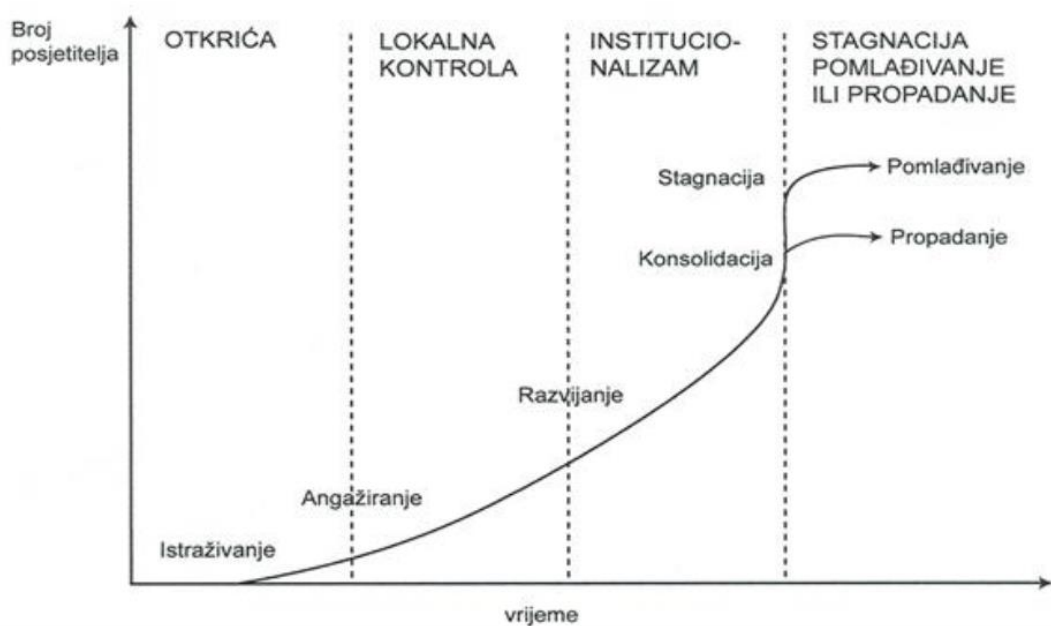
Broj posjetitelja

OTKRIĆA

LOKALNA KONTROLA

INSTITUCIONALIZAM

STAGNACIJA POMLAĐIVANJE ILI PROPADANJE

Stagnacija

Pomlađivanje

Konsolidacija

Propadanje

Razvijanje

Angažiranje

Istraživanje

vrijeme